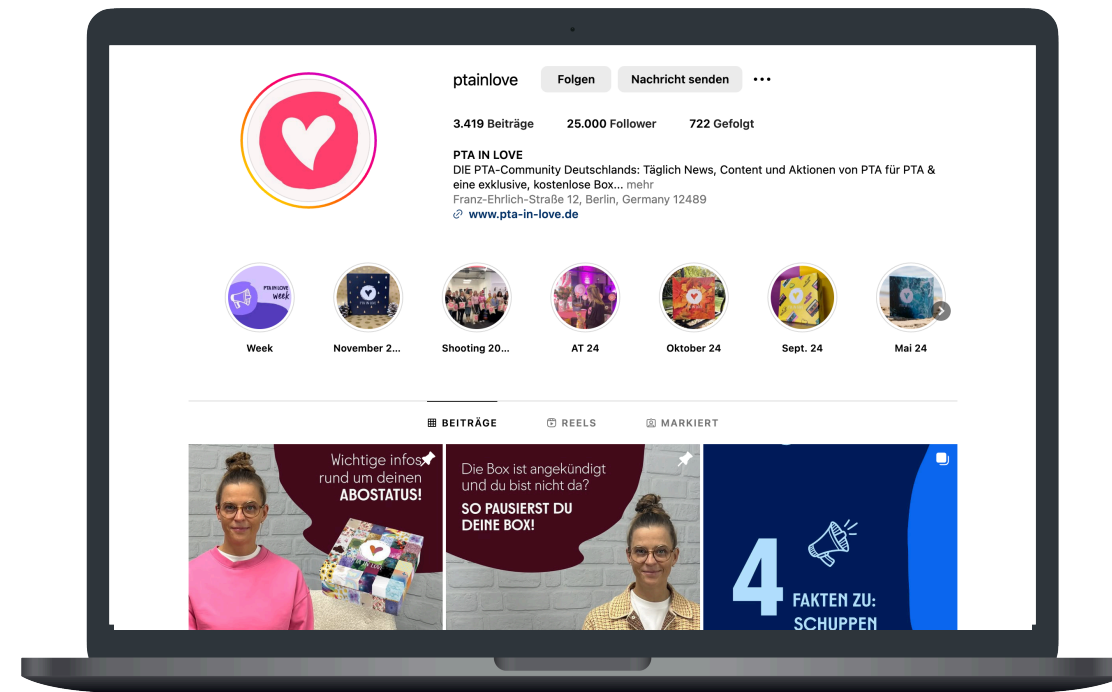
ptainlove Folgen Nachricht senden ...

3.419 Beiträge 25.000 Follower 722 Gefolgt

PTA IN LOVE
DIE PTA-Community Deutschlands: Täglich News, Content und Aktionen von PTA für PTA & eine exklusive, kostenlose Box... mehr
Franz-Ehrlich-Straße 12, Berlin, Germany 12489
www.pta-in-love.de

PTA IN LOVE week

Week
November 2...
Shooting 20...
AT 24
Oktober 24
Sept. 24
Mai 24

BEITRÄGE REELS MARKIERT

Wichtige infos rund um deinen ABOSTATUS!

Die Box ist angekündigt und du bist nicht da? SO PAUSIERST DU DEINE BOX!

4 FAKTEN ZU: SCHUPPEN